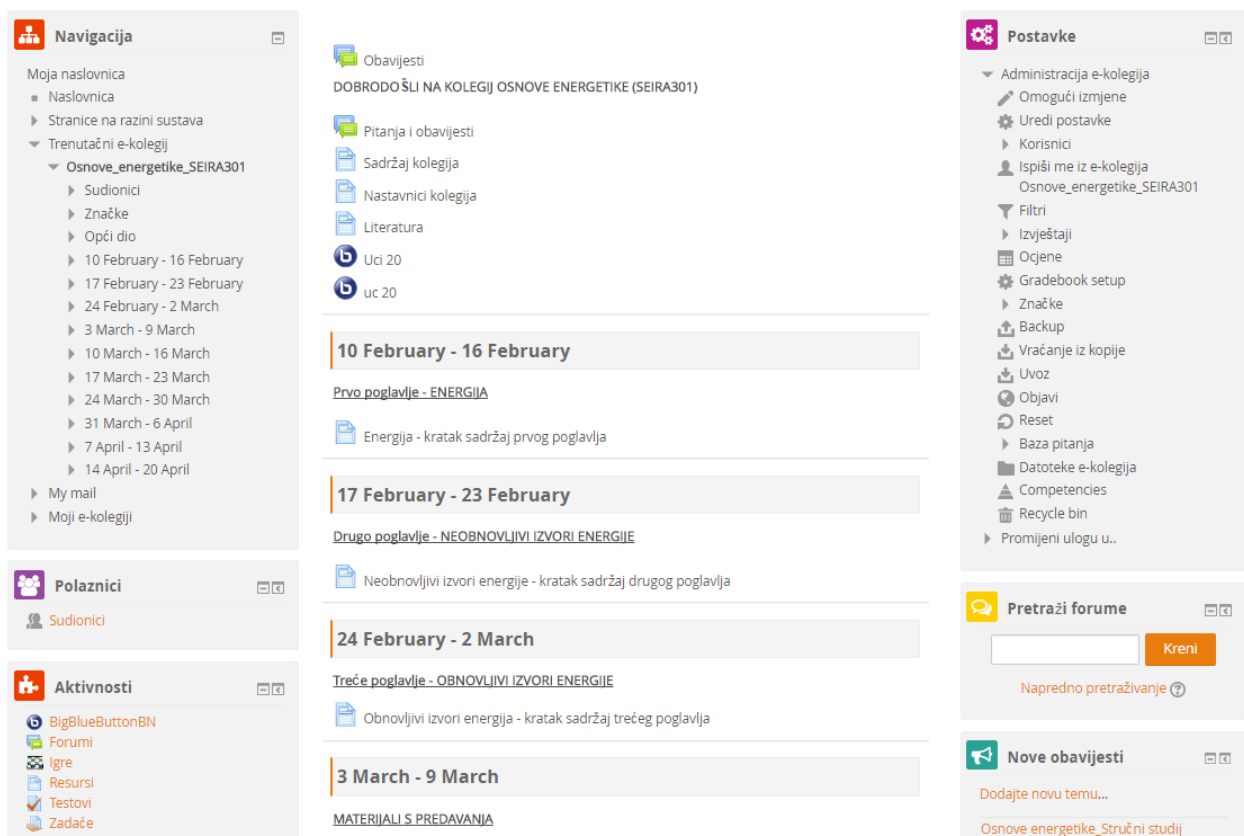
Navigacija

Moja naslovnica
Naslovnica
Stranice na razini sustava
Trenutačni e-kolegiji
Osnove_energetike_SEIRA301
Sudionici
Značke
Opći dio
10 February - 16 February
17 February - 23 February
24 February - 2 March
3 March - 9 March
10 March - 16 March
17 March - 23 March
24 March - 30 March
31 March - 6 April
7 April - 13 April
14 April - 20 April
My mail
Moji e-kolegiji

Polaznici

Sudionici

Aktivnosti

BigBlueButtonBN
Forumi
Igre
Resursi
Testovi
Zadaće

Obavijesti
DOBRODOŠLI NA KOLEGIJ OSNOVE ENERGETIKE (SEIRA301)

Pitanja i obavijesti
Sadržaj kolegija
Nastavnici kolegija
Literatura
Uci 20
uc 20

10 February - 16 February

Prvo poglavlje - ENERGIJA

Energija - kratak sadržaj prvog poglavlja

17 February - 23 February

Drugo poglavlje - NEOBNOVLJIVI IZVORI ENERGIJE

Neobnovljivi izvori energije - kratak sadržaj drugog poglavlja

24 February - 2 March

Treće poglavlje - OBNOVLJIVI IZVORI ENERGIJE

Obnovljivi izvori energija - kratak sadržaj trećeg poglavlja

3 March - 9 March

MATERIJALI S PREDAVANJA

Postavke

Administracija e-kolegija
Omogući izmjene
Uredi postavke
Korisnici
Ispiši me iz e-kolegija Osnove_energetike_SEIRA301
Filtri
Izvještaji
Ocjene
Gradebook setup
Značke
Backup
Vraćanje iz kopije
Uvoz
Objavi
Reset
Baza pitanja
Datoteke e-kolegija
Competencies
Recycle bin
Promijeni ulogu u..

Pretraži forume

Kreni
Napredno pretraživanje

Nove obavijesti

Dodajte novu temu...
Osnove energetike_Stručni studij